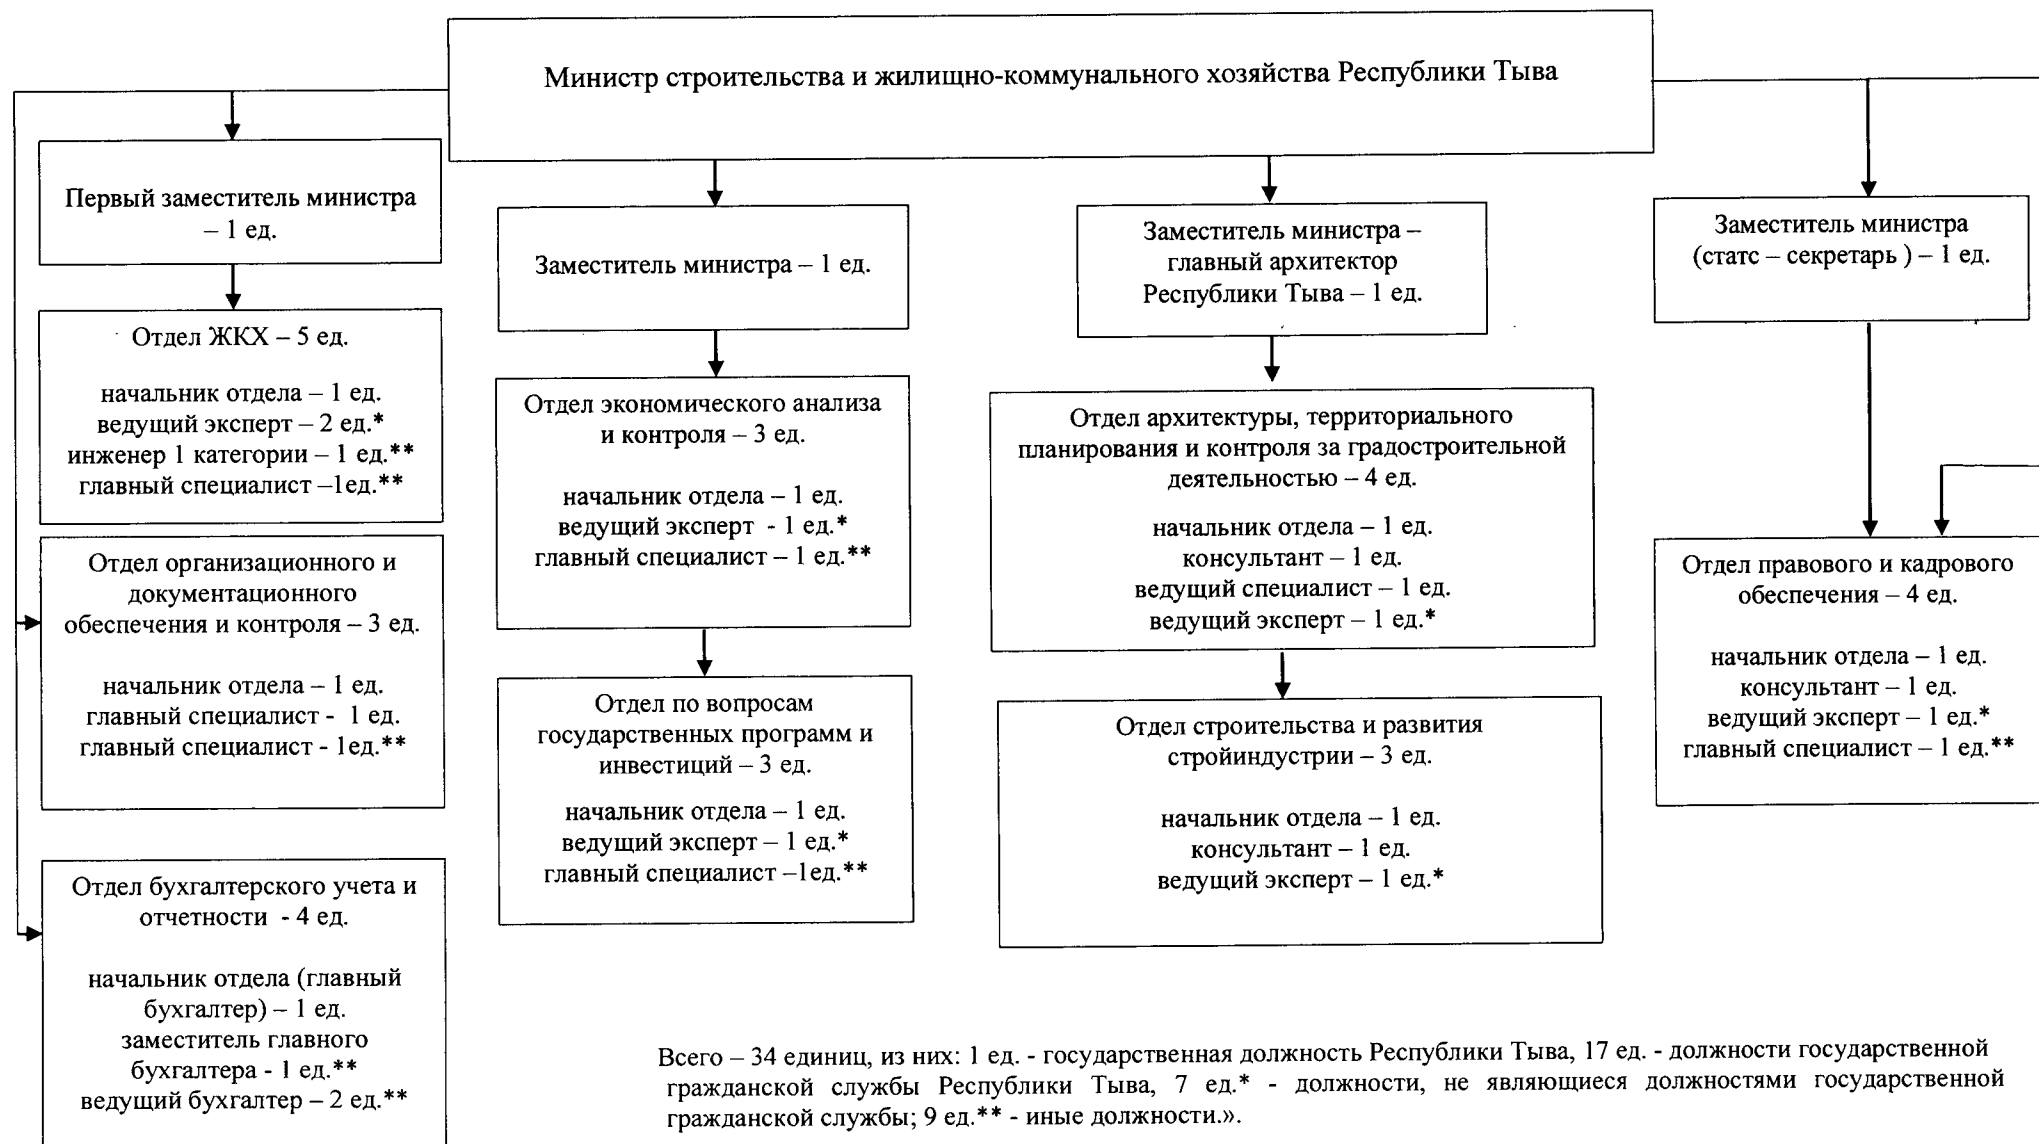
Министр строительства и жилищно-коммунального хозяйства Республики Тыва

Первый заместитель министра – 1 ед.

Отдел ЖКХ – 5 ед.

начальник отдела – 1 ед.
ведущий эксперт – 2 ед.*
инженер 1 категории – 1 ед.**
главный специалист –1ед.**

Отдел организационного и документационного обеспечения и контроля – 3 ед.

начальник отдела – 1 ед.
главный специалист - 1 ед.
главный специалист - 1ед.**

Отдел бухгалтерского учета и отчетности - 4 ед.

начальник отдела (главный бухгалтер) – 1 ед.
заместитель главного бухгалтера - 1 ед.**
ведущий бухгалтер – 2 ед.**

Заместитель министра – 1 ед.

Отдел экономического анализа и контроля – 3 ед.

начальник отдела – 1 ед.
ведущий эксперт - 1 ед.*
главный специалист – 1 ед.**

Отдел по вопросам государственных программ и инвестиций – 3 ед.

начальник отдела – 1 ед.
ведущий эксперт – 1 ед.*
главный специалист –1ед.**

Заместитель министра – главный архитектор Республики Тыва – 1 ед.

Отдел архитектуры, территориального планирования и контроля за градостроительной деятельностью – 4 ед.

начальник отдела – 1 ед.
консультант – 1 ед.
ведущий специалист – 1 ед.
ведущий эксперт – 1 ед.*

Отдел строительства и развития стройиндустрии – 3 ед.

начальник отдела – 1 ед.
консультант – 1 ед.
ведущий эксперт – 1 ед.*

Заместитель министра (статс – секретарь ) – 1 ед.

Отдел правового и кадрового обеспечения – 4 ед.

начальник отдела – 1 ед.
консультант – 1 ед.
ведущий эксперт – 1 ед.*
главный специалист – 1 ед.**

Всего – 34 единиц, из них: 1 ед. - государственная должность Республики Тыва, 17 ед. - должности государственной гражданской службы Республики Тыва, 7 ед.* - должности, не являющиеся должностями государственной гражданской службы; 9 ед.** - иные должности.».